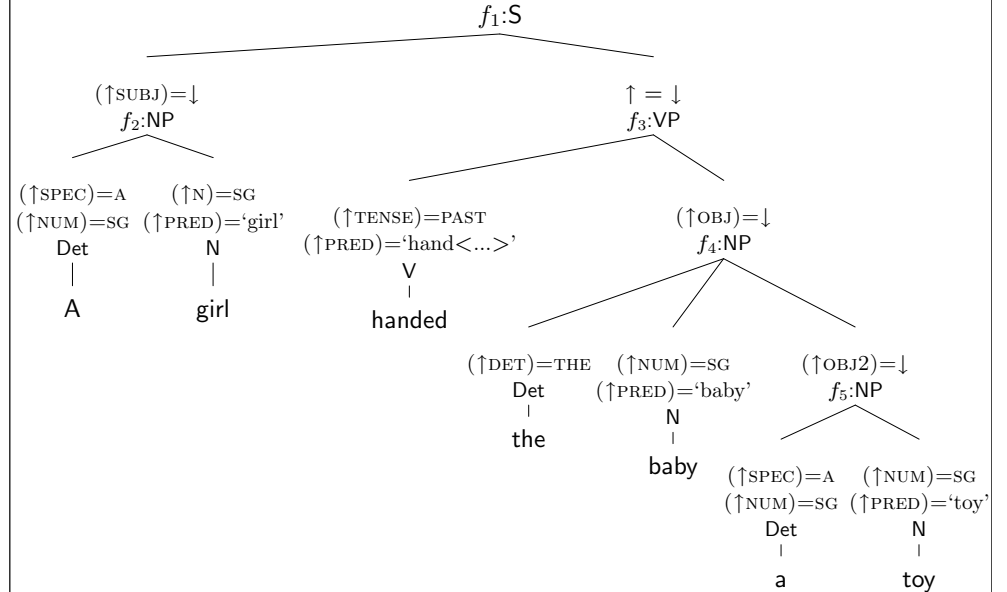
$f_1$:S

(↑SUBJ)=↓
$f_2$:NP

↑ = ↓
$f_3$:VP

(↑SPEC)=A
(↑NUM)=SG
Det

A

(↑N)=SG
(↑PRED)='girl'
N

girl

(↑TENSE)=PAST
(↑PRED)='hand<...>'
V

handed

(↑OBJ)=↓
$f_4$:NP

(↑DET)=THE
Det

the

(↑NUM)=SG
(↑PRED)='baby'
N

baby

(↑OBJ2)=↓
$f_5$:NP

(↑SPEC)=A
(↑NUM)=SG
Det

a

(↑NUM)=SG
(↑PRED)='toy'
N

toy